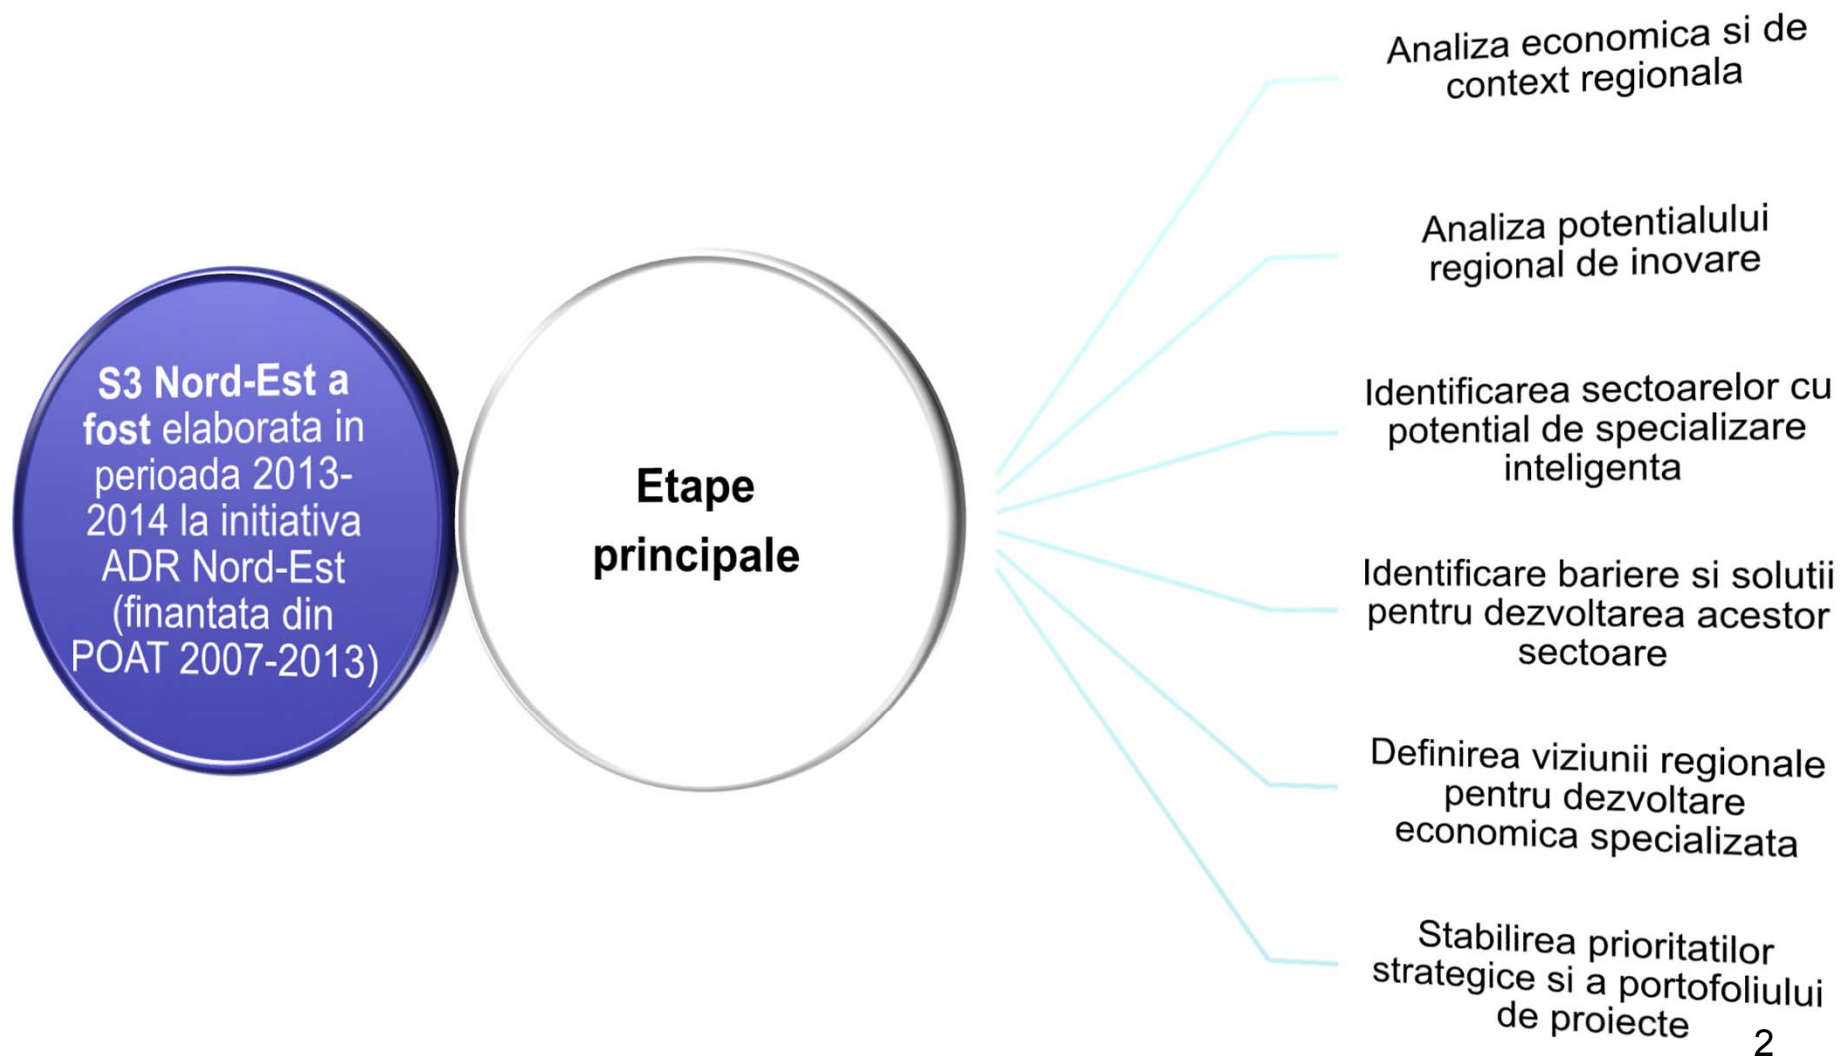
S3 Nord-Est a fost elaborata in perioada 2013-2014 la initiativa ADR Nord-Est (finantata din POAT 2007-2013)

Etape principale

Analiza economica si de context regionala

Analiza potentialului regional de inovare

Identificarea sectoarelor cu potential de specializare inteligenta

Identificare bariere si solutii pentru dezvoltarea acestor sectoare

Definirea viziunii regionale pentru dezvoltare economica specializata

Stabilirea prioritatilor strategice si a portofoliului de proiecte

2